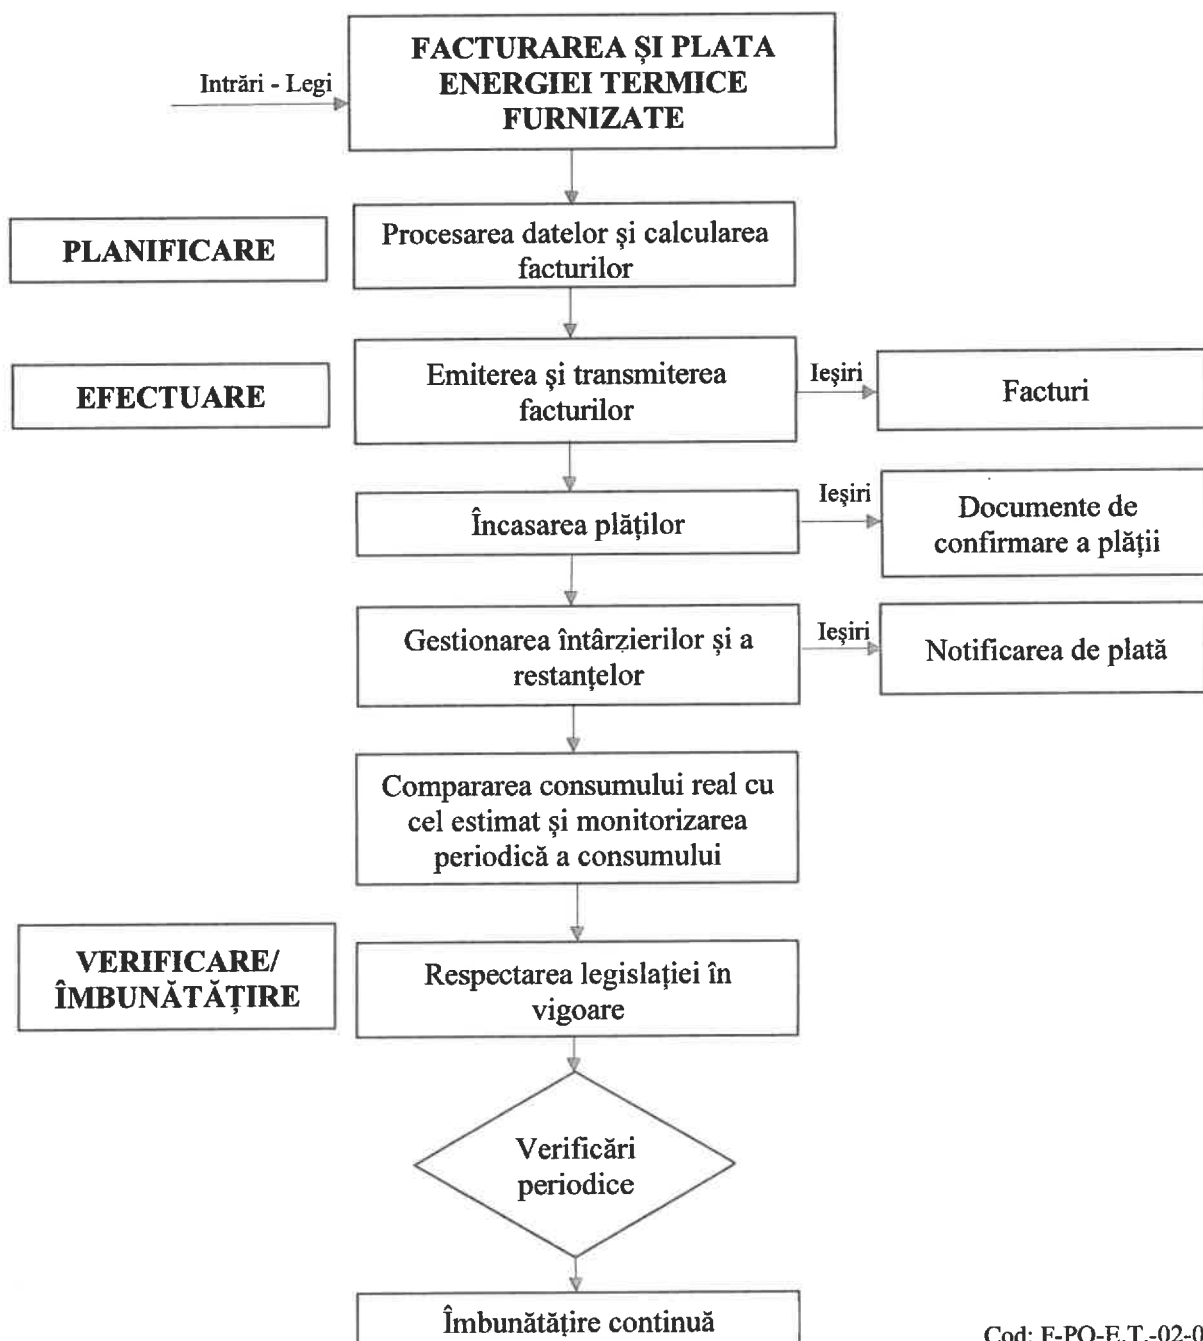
Intrări - Legi

FACTURAREA ŞI PLATA ENERGIEI TERMICE FURNIZATE

PLANIFICARE

Procesarea datelor şi calcularea facturilor

EFECTUARE

Emiterea şi transmiterea facturilor

Ieşiri

Facturi

Încasarea plăţilor

Ieşiri

Documente de confirmare a plăţii

Gestionarea întârzierilor şi a restanţelor

Ieşiri

Notificarea de plată

Compararea consumului real cu cel estimat şi monitorizarea periodică a consumului

VERIFICARE/ ÎMBUNĂTĂŢIRE

Respectarea legislaţiei în vigoare

Verificări periodice

Îmbunătăţire continuă

Cod: F-PO-E.T.-02-0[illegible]